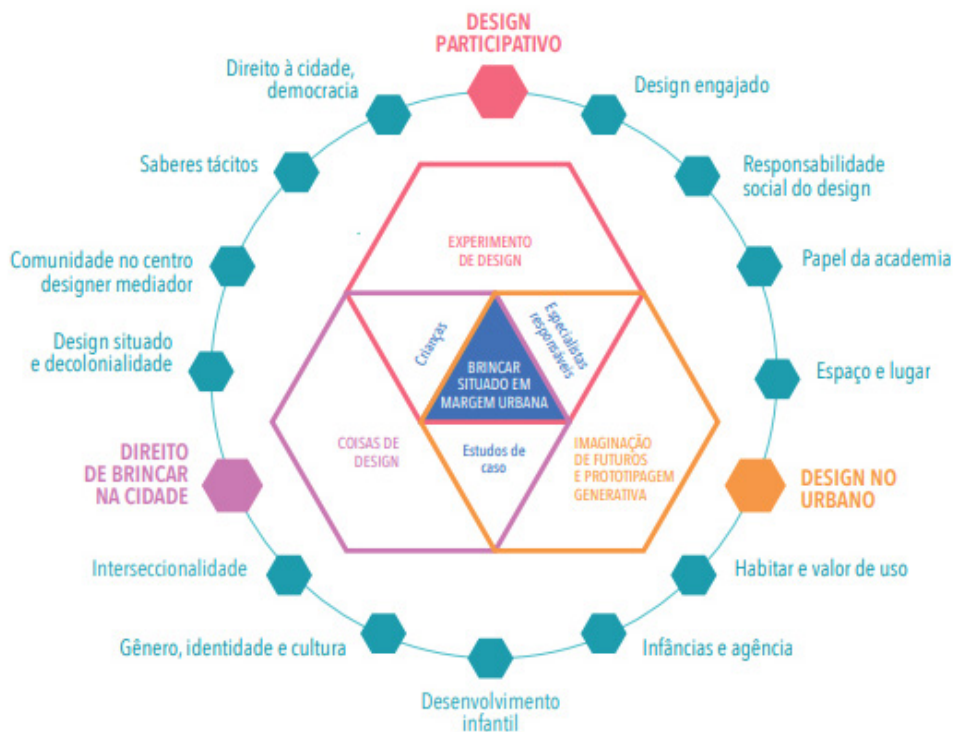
DESIGN PARTICIPATIVO

Direito à cidade, democracia

Design engajado

Saberes tácitos

Responsabilidade social do design

Comunidade no centro designer mediador

Papel da academia

Design situado e decolonialidade

Espaço e lugar

DIREITO DE BRINCAR NA CIDADE

DESIGN NO URBANO

Interseccionalidade

Habitar e valor de uso

Gênero, identidade e cultura

Infâncias e agência

Desenvolvimento infantil

EXPERIMENTO DE DESIGN

Crianças

Especialistas responsáveis

BRINCAR SITUADO EM MARGEM URBANA

COISAS DE DESIGN

Estudos de caso

IMAGINAÇÃO DE FUTUROS E PROTOTIPAGEM GENERATIVA